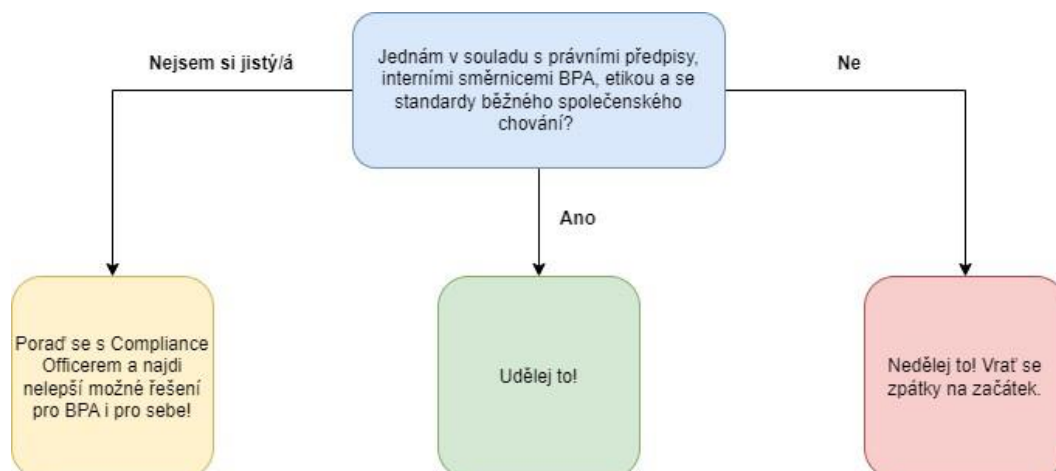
Jednám v souladu s právními předpisy, interními směrnicemi BPA, etikou a se standardy běžného společenského chování?

Nejsem si jistý/á

Ne

Ano

Poraď se s Compliance Officerem a najdi nelepší možné řešení pro BPA i pro sebe!

Udělej to!

Nedělej to! Vrať se zpátky na začátek.